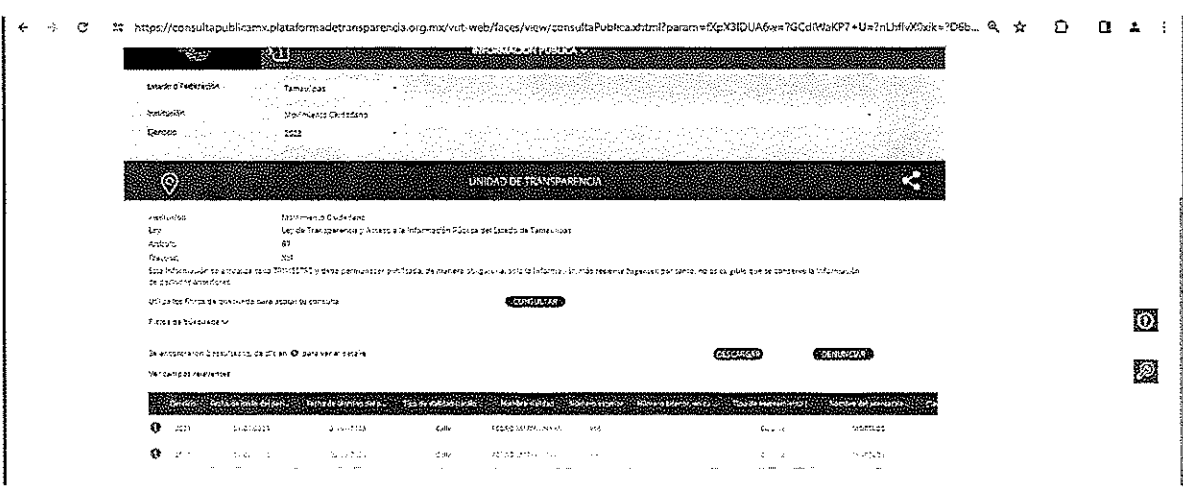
https://consultapublicamx.plataformadetransparencia.org.mx/vut-web/faces/view/consultaPublica.xhtml?param=fXpX3IDUA6w=?GCdlWaKP7+U=?nLbflvX0xik=?D6b...

INFORMACIÓN PÚBLICA

Estado o Federación Tamaulipas
Institución Movimiento Ciudadano
Ejercicio 2022

UNIDAD DE TRANSPARENCIA

Institución Movimiento Ciudadano
Ley Ley de Transparencia y Acceso a la Información Pública del Estado de Tamaulipas
Artículo 67
Fracción XLI
Esta información se actualiza cada TRIMESTRAL y debe permanecer publicada de manera obligatoria solo la información más reciente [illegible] por tanto, no es obligatorio que se conserve la información de ejercicios anteriores.

Utiliza los filtros de búsqueda para acotar tu consulta CONSULTAR

Filtros de búsqueda

Se encontraron 2 resultados, da clic en para ver el detalle DESCARGAR DENUNCIAR

Ver campos relevantes

| Ejercicio | Fecha de inicio del peri... | Fecha de término del p... | Tipo de calidad (catálo... | Nombre... | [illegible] | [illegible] | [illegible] | Nombre del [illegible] |
|---|---|---|---|---|---|---|---|---|
| 2022 | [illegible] | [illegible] | Civil | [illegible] | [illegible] | | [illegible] | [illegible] |
| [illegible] | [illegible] | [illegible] | Civil | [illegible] | | | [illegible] | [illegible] |